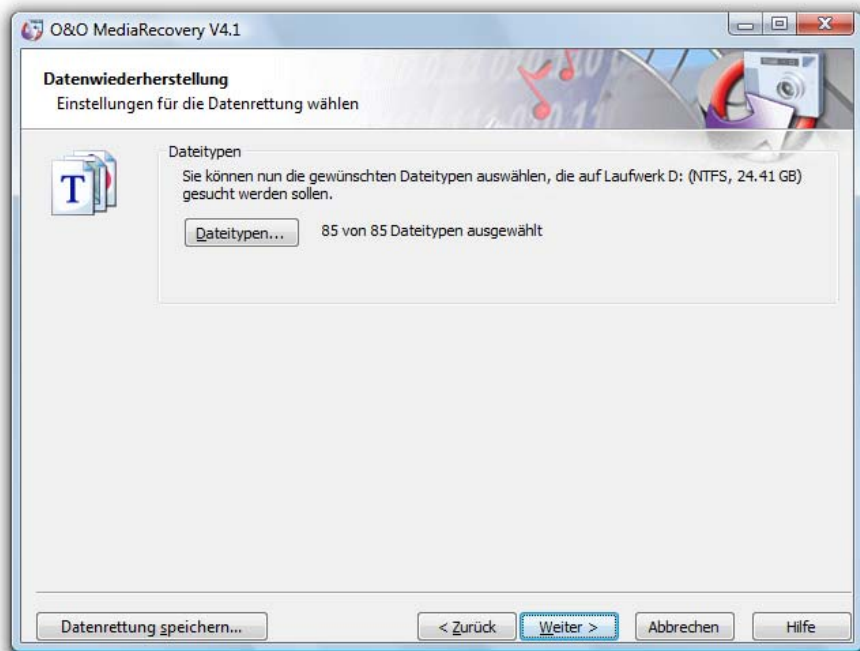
O&O MediaRecovery V4.1

Datenwiederherstellung
Einstellungen für die Datenrettung wählen

Dateitypen
Sie können nun die gewünschten Dateitypen auswählen, die auf Laufwerk D: (NTFS, 24.41 GB) gesucht werden sollen.

Dateitypen...
85 von 85 Dateitypen ausgewählt

Datenrettung speichern...
< Zurück
Weiter >
Abbrechen
Hilfe